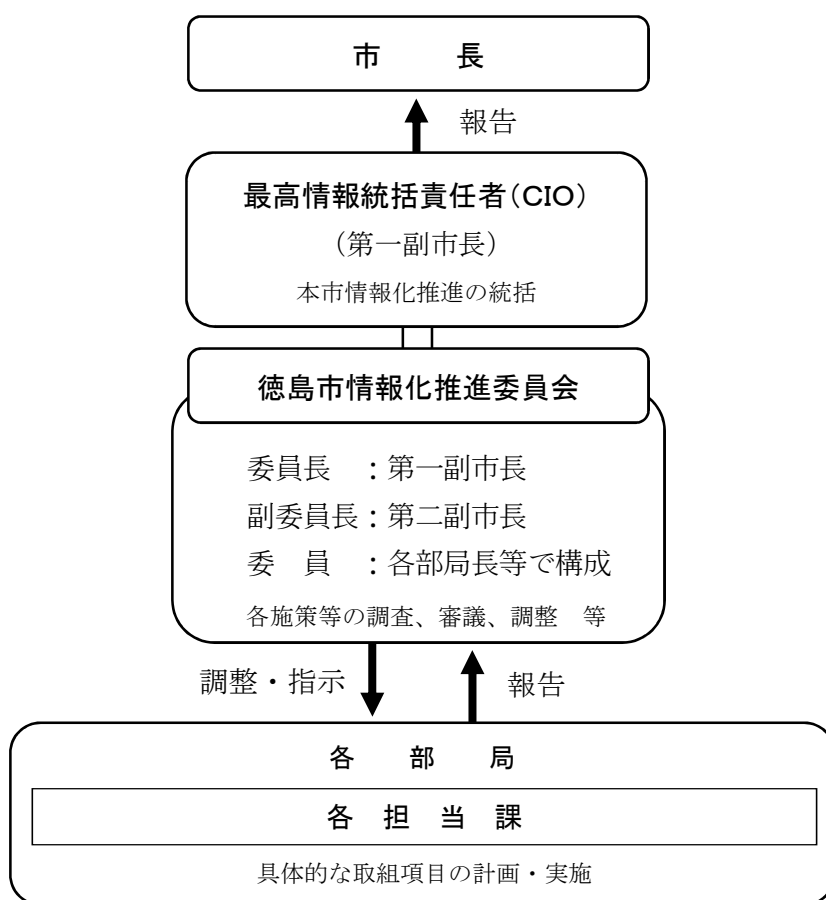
市　　長

報告

最高情報統括責任者（CIO）

（第一副市長）

本市情報化推進の統括

徳島市情報化推進委員会

委員長　：第一副市長
副委員長：第二副市長
委　員　：各部局長等で構成

各施策等の調査、審議、調整　等

調整・指示

報告

各　部　局

各　担　当　課

具体的な取組項目の計画・実施